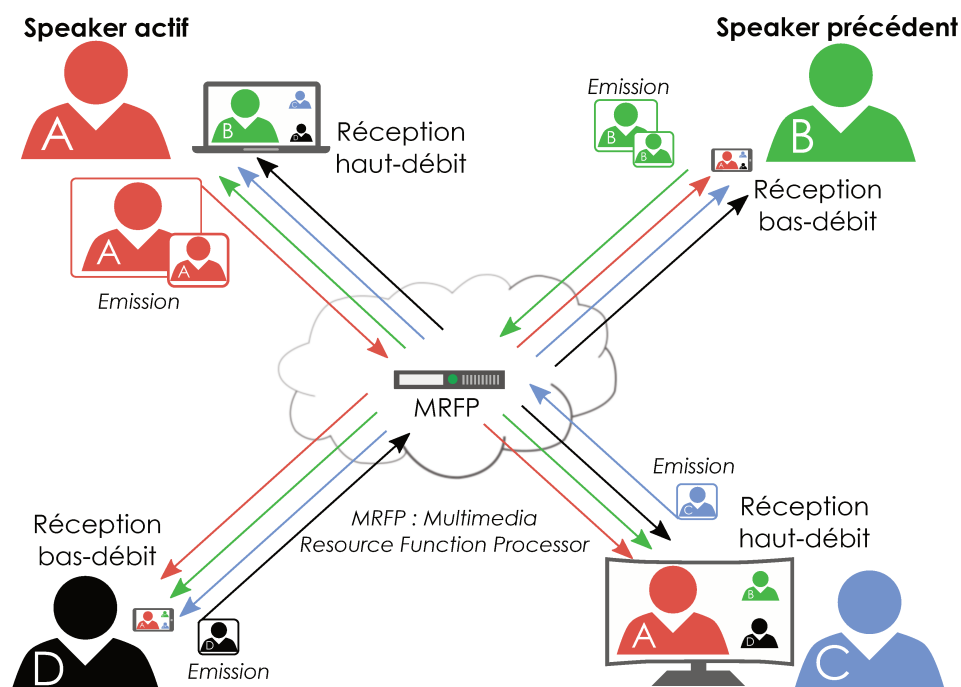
Speaker actif

A

B

C

D

Réception haut-débit

A

A

Emission

Speaker précédent

B

Emission

B

B

A

Réception bas-débit

MRFP

Emission

C

Réception haut-débit

MRFP : Multimedia Resource Function Processor

A

B

D

C

Réception bas-débit

D

Emission

D